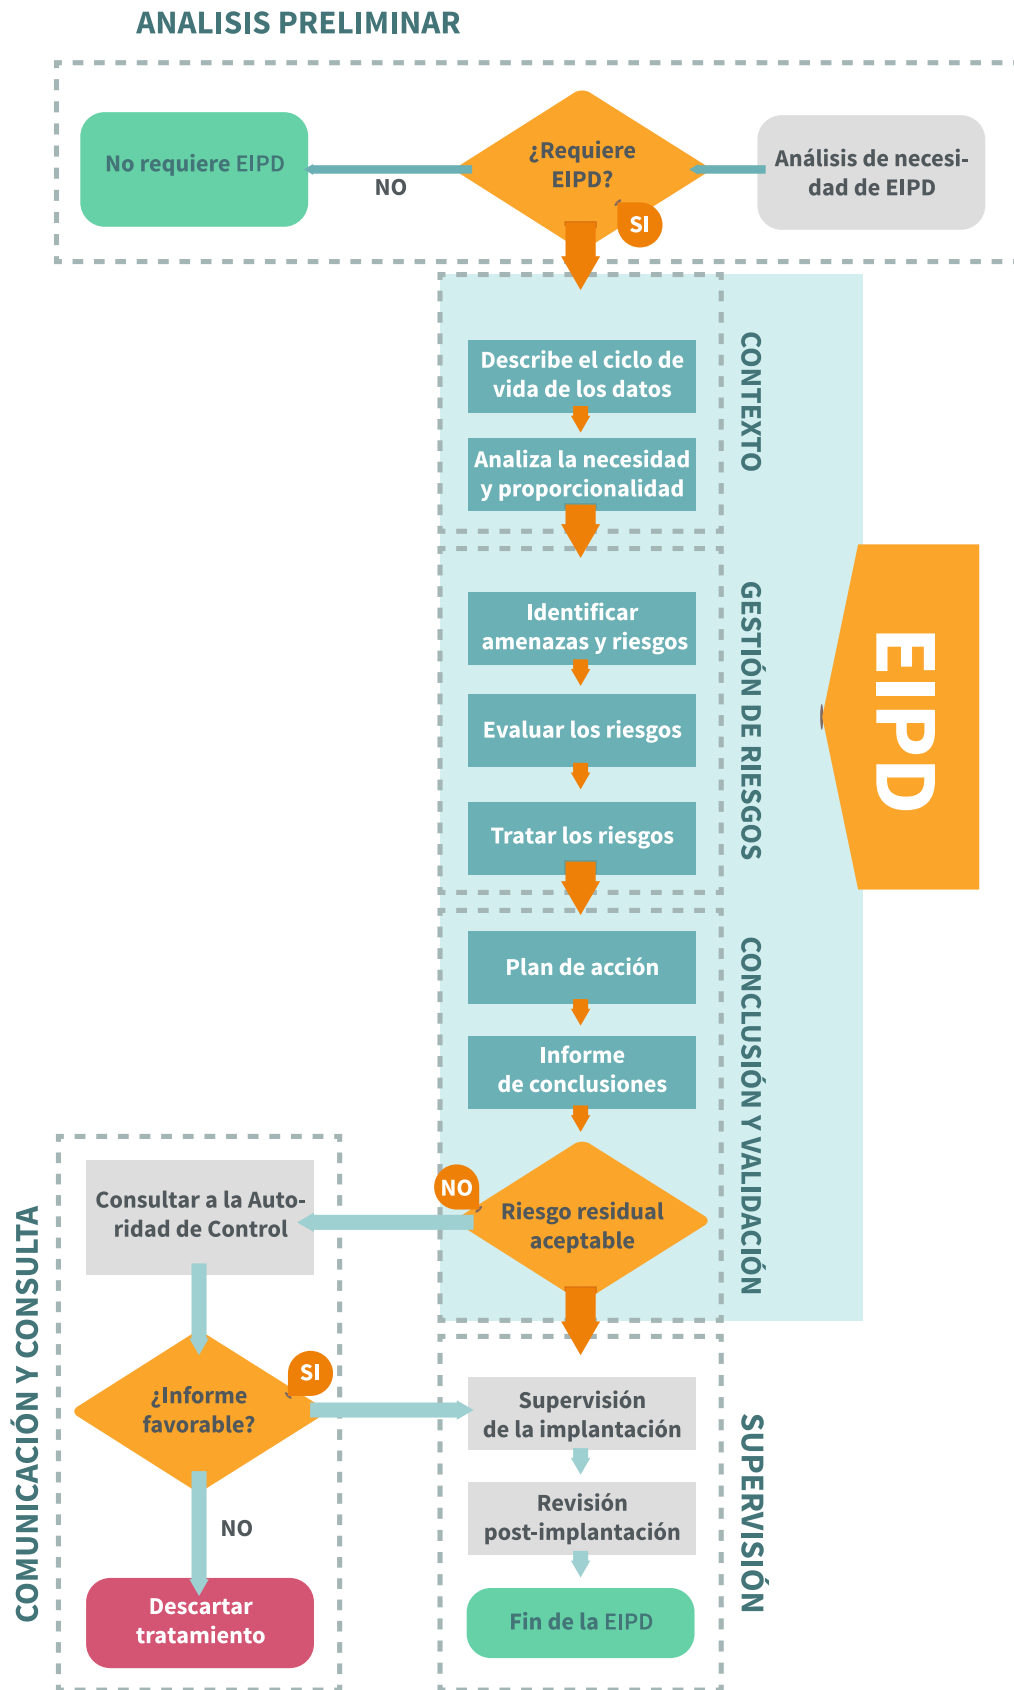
ANALISIS PRELIMINAR

No requiere EIPD

NO

¿Requiere EIPD?

Análisis de necesidad de EIPD

SI

Describe el ciclo de vida de los datos

Analiza la necesidad y proporcionalidad

CONTEXTO

Identificar amenazas y riesgos

Evaluar los riesgos

Tratar los riesgos

GESTIÓN DE RIESGOS

EIPD

Plan de acción

Informe de conclusiones

CONCLUSIÓN Y VALIDACIÓN

NO

Consultar a la Autoridad de Control

Riesgo residual aceptable

SI

¿Informe favorable?

NO

Descartar tratamiento

COMUNICACIÓN Y CONSULTA

Supervisión de la implantación

Revisión post-implantación

Fin de la EIPD

SUPERVISIÓN